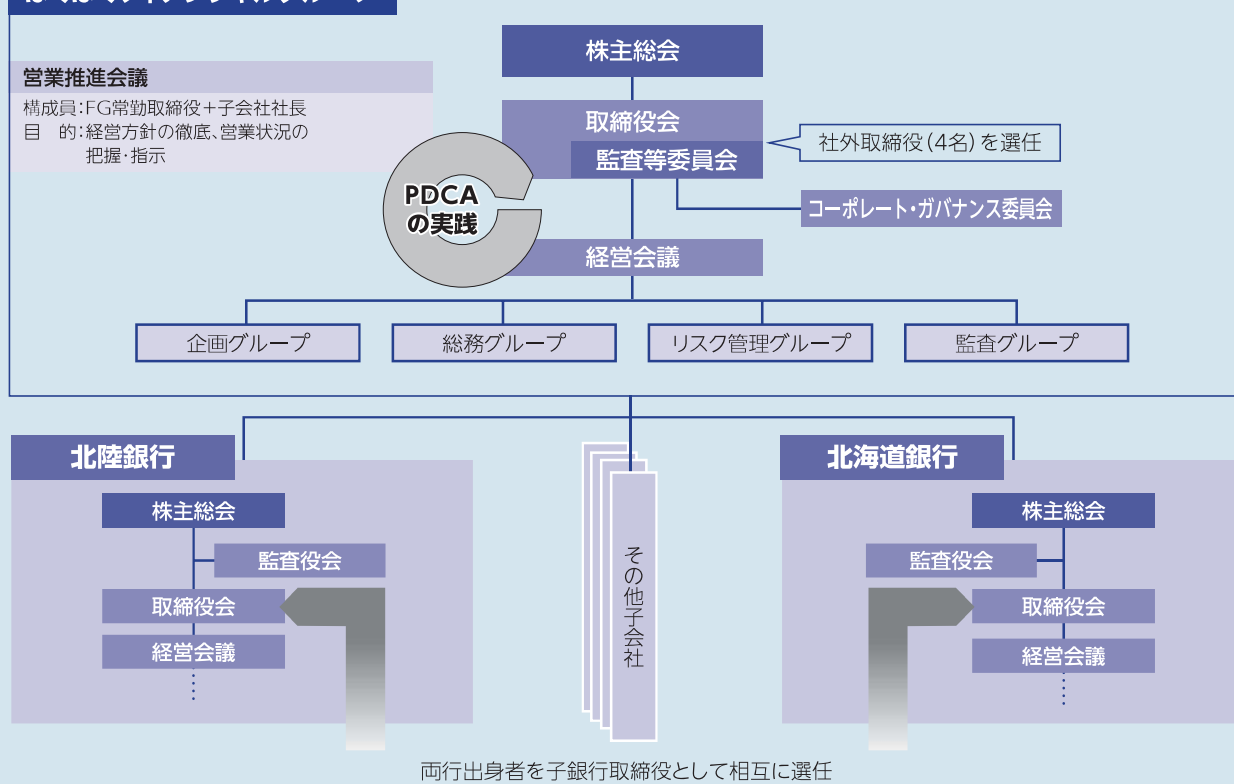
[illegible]

株主総会

営業推進会議
構成員：FG常勤取締役＋子会社社長
目　的：経営方針の徹底、営業状況の把握・指示

取締役会
監査等委員会
社外取締役（4名）を選任
コーポレート・ガバナンス委員会

PDCAの実践

経営会議

企画グループ
総務グループ
リスク管理グループ
監査グループ

北陸銀行
株主総会
監査役会
取締役会
経営会議
…

その他子会社

北海道銀行
株主総会
監査役会
取締役会
経営会議
…

両行出身者を子銀行取締役として相互に選任